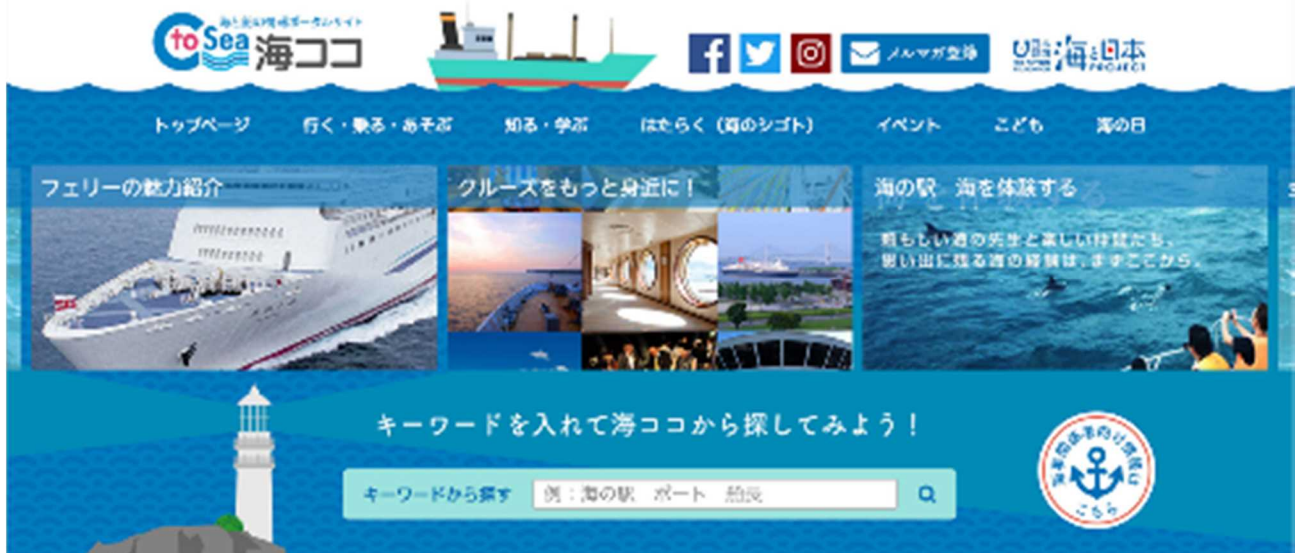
海と船の情報ポータルサイト
C to Sea 海ココ

メルマガ登録
海と日本 PROJECT

トップページ　行く・乗る・あそぶ　知る・学ぶ　はたらく（海のシゴト）　イベント　こども　海の日

フェリーの魅力紹介

クルーズをもっと身近に！

海の駅　海を体験する
頼もしい海の先生と楽しい仲間たち、思い出に残る海の経験は、まずここから。

キーワードを入れて海ココから探してみよう！

キーワードから探す　例：海の駅　ボート　船長

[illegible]
こちら